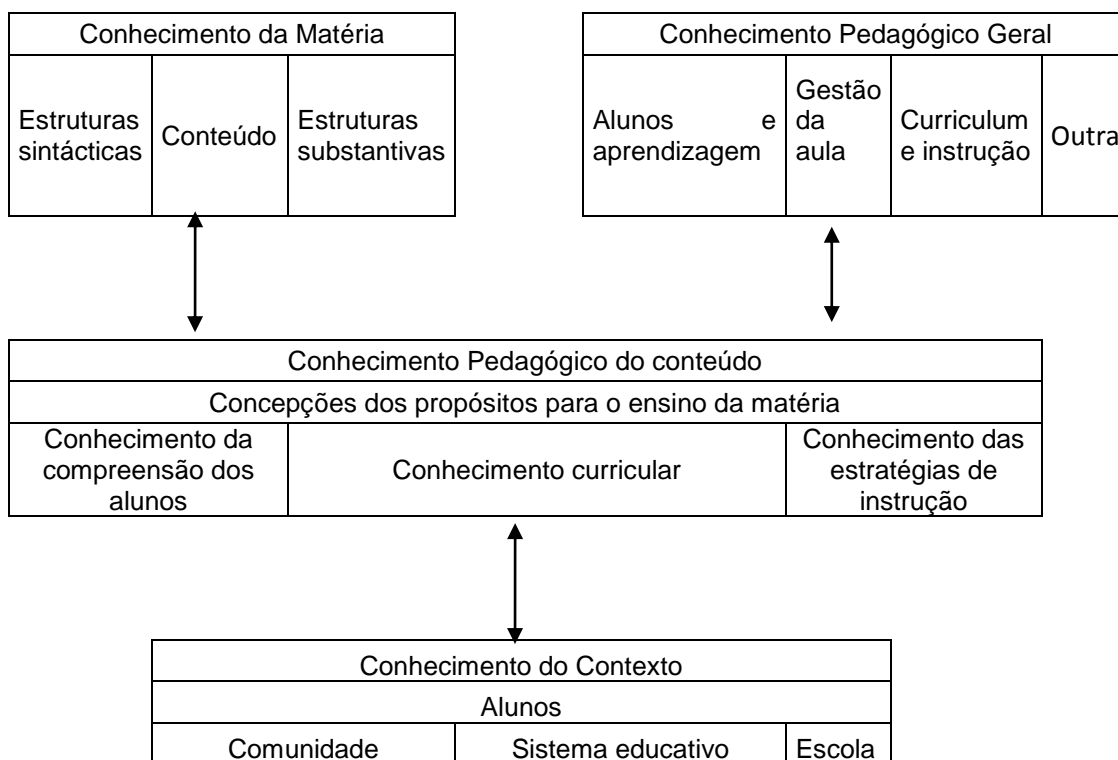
Conhecimento da Matéria

| Estruturas sintácticas | Conteúdo | Estruturas substantivas |
|---|---|---|

Conhecimento Pedagógico Geral

| Alunos e aprendizagem | Gestão da aula | Curriculum e instrução | Outra |
|---|---|---|---|

Conhecimento Pedagógico do conteúdo

Concepções dos propósitos para o ensino da matéria

| Conhecimento da compreensão dos alunos | Conhecimento curricular | Conhecimento das estratégias de instrução |
|---|---|---|

Conhecimento do Contexto

Alunos

| Comunidade | Sistema educativo | Escola |
|---|---|---|